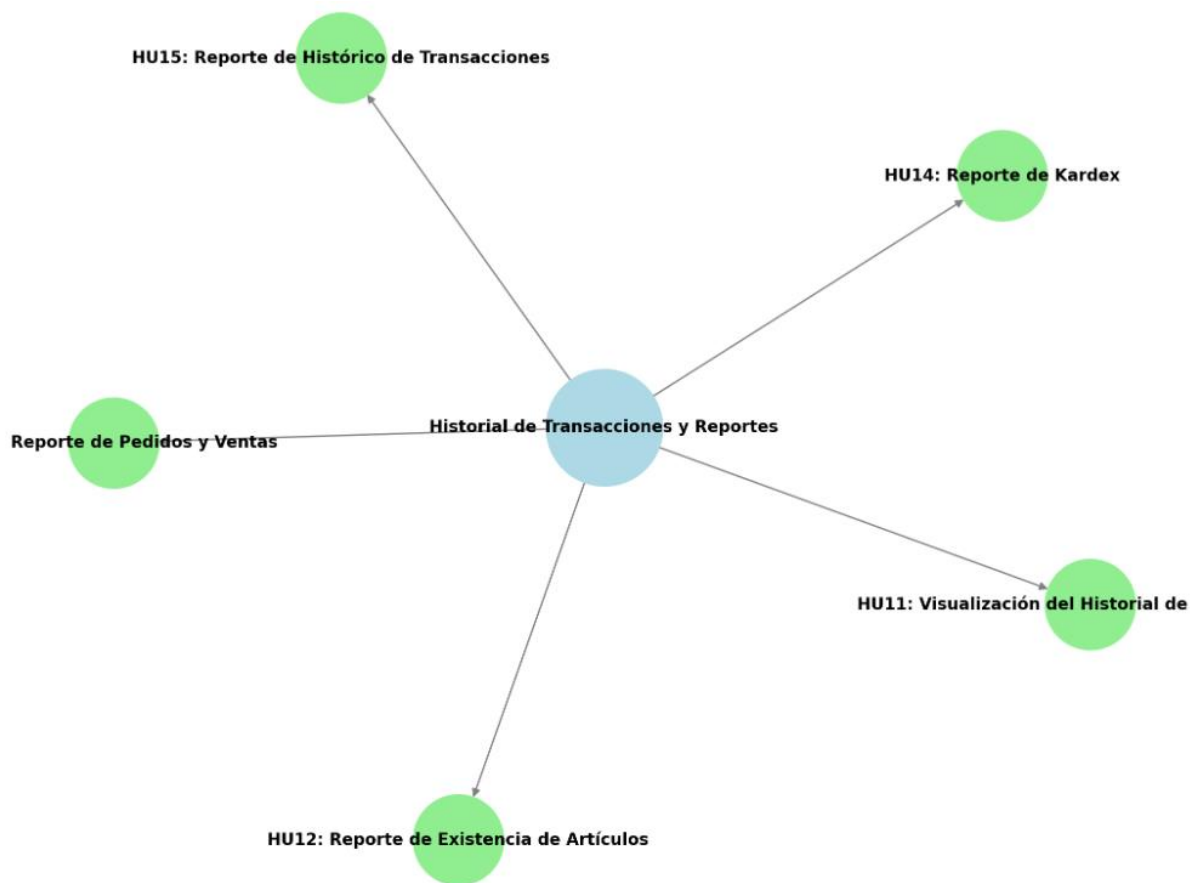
HU15: Reporte de Histórico de Transacciones

HU14: Reporte de Kardex

Reporte de Pedidos y Ventas

Historial de Transacciones y Reportes

HU11: Visualización del Historial de

HU12: Reporte de Existencia de Artículos